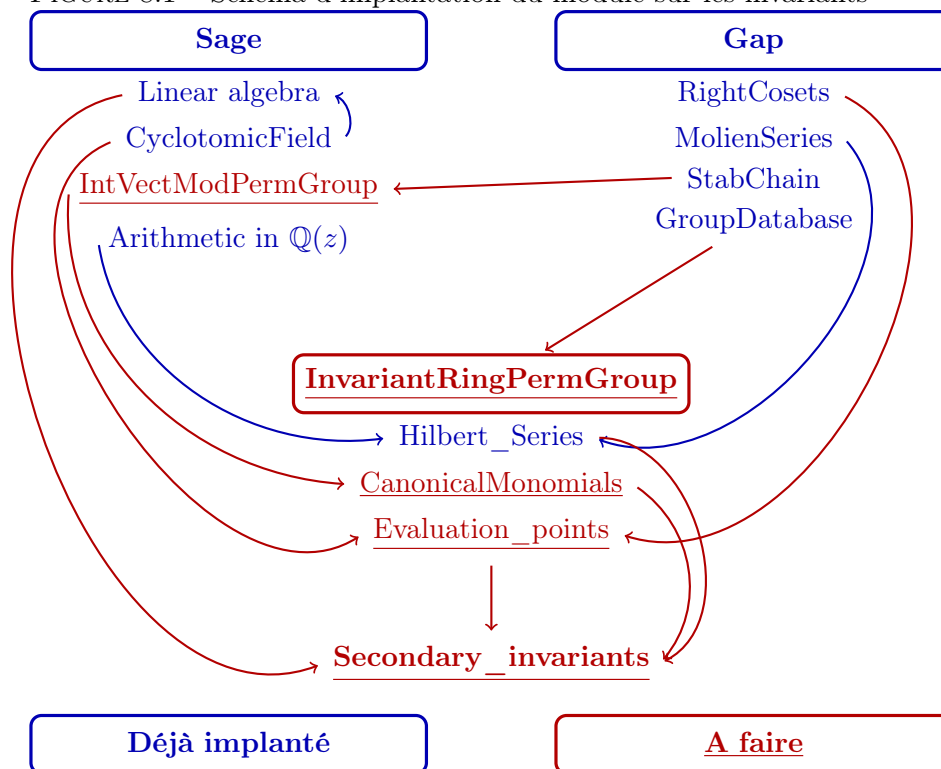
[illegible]

Sage

Gap

Linear algebra

CyclotomicField

IntVectModPermGroup

Arithmetic in $\mathbb{Q}(z)$

RightCosets

MolienSeries

StabChain

GroupDatabase

InvariantRingPermGroup

Hilbert_Series

CanonicalMonomials

Evaluation_points

Secondary_invariants

Déjà implanté

A faire